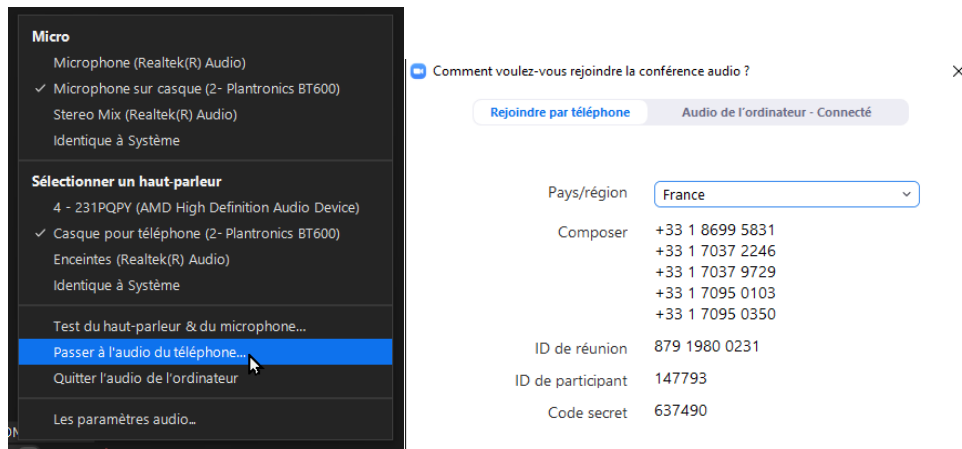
Micro
Microphone (Realtek(R) Audio)
✓ Microphone sur casque (2- Plantronics BT600)
Stereo Mix (Realtek(R) Audio)
Identique à Système

Sélectionner un haut-parleur
4 - 231PQPY (AMD High Definition Audio Device)
✓ Casque pour téléphone (2- Plantronics BT600)
Enceintes (Realtek(R) Audio)
Identique à Système

Test du haut-parleur & du microphone...
Passer à l'audio du téléphone...
Quitter l'audio de l'ordinateur

Les paramètres audio...

Comment voulez-vous rejoindre la conférence audio ?
×

Rejoindre par téléphone
Audio de l'ordinateur - Connecté

| | |
|---|---|
| Pays/région | France |
| Composer | +33 1 8699 5831<br>+33 1 7037 2246<br>+33 1 7037 9729<br>+33 1 7095 0103<br>+33 1 7095 0350 |
| ID de réunion | 879 1980 0231 |
| ID de participant | 147793 |
| Code secret | 637490 |